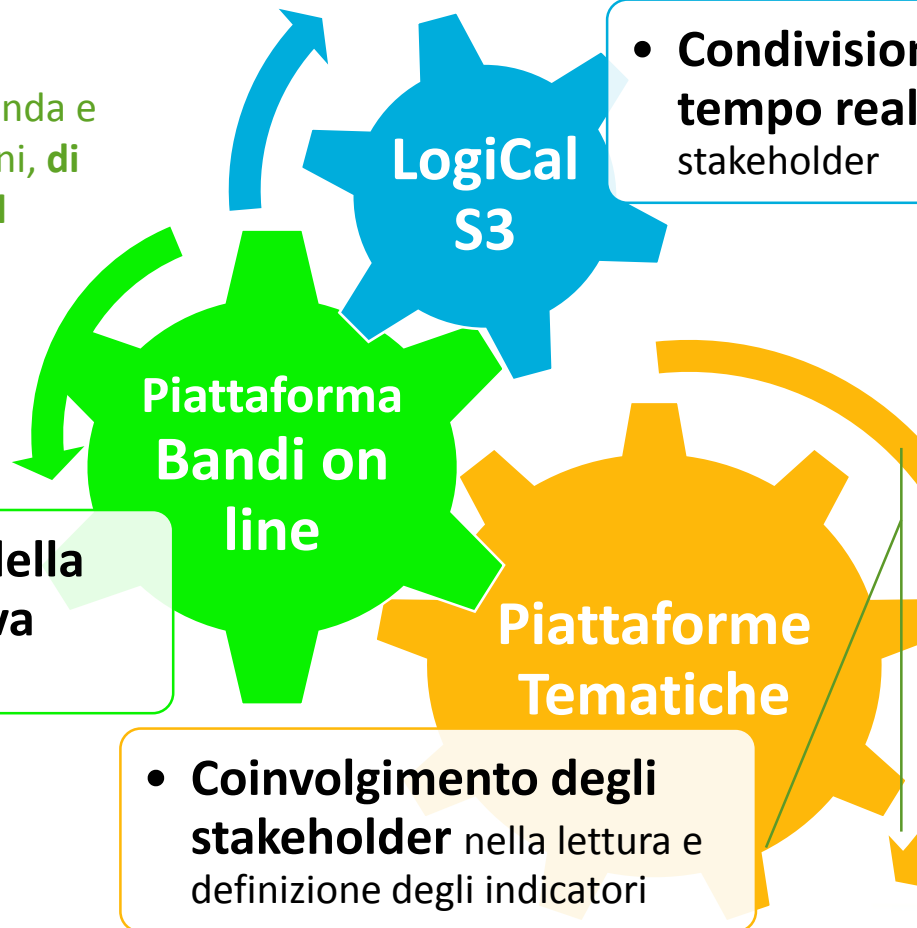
nda e
ni, di
l

LogiCal S3

• Condivision
tempo real
stakeholder

Piattaforma Bandi on line

lella
va

Piattaforme Tematiche

• Coinvolgimento degli stakeholder nella lettura e definizione degli indicatori